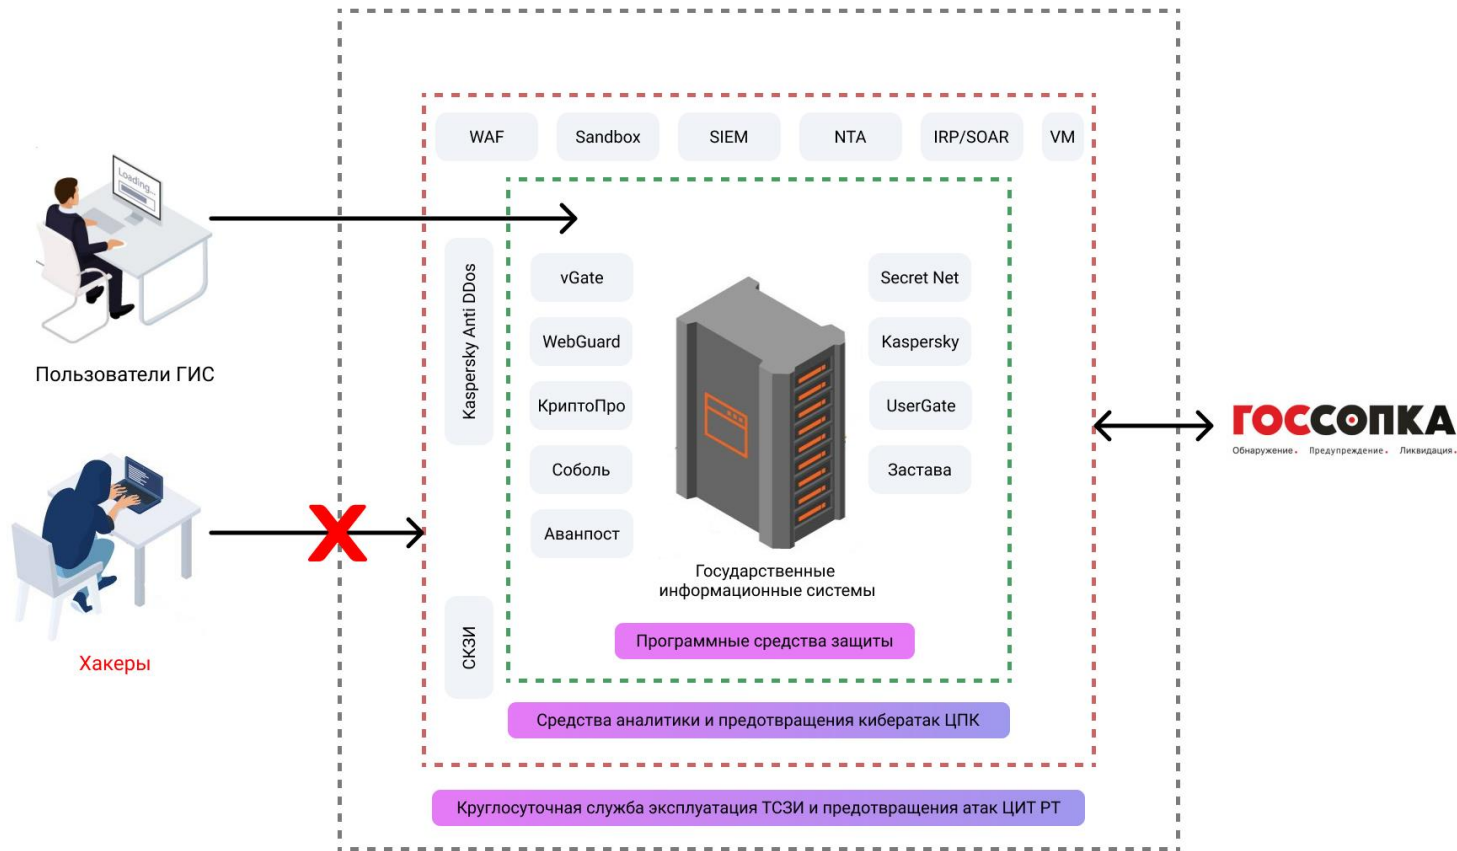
WAF
Sandbox
SIEM
NTA
IRP/SOAR
VM

Пользователи ГИС

Kaspersky Anti DDos

vGate
WebGuard
КриптоПро
Соболь
Аванпост

Secret Net
Kaspersky
UserGate
Застава

Loading

ГОССОПКА
Обнаружение. Предупреждение. Ликвидация.

Хакеры

СКЗИ

Государственные информационные системы

Программные средства защиты

Средства аналитики и предотвращения кибератак ЦПК

Круглосуточная служба эксплуатация ТСЗИ и предотвращения атак ЦИТ РТ